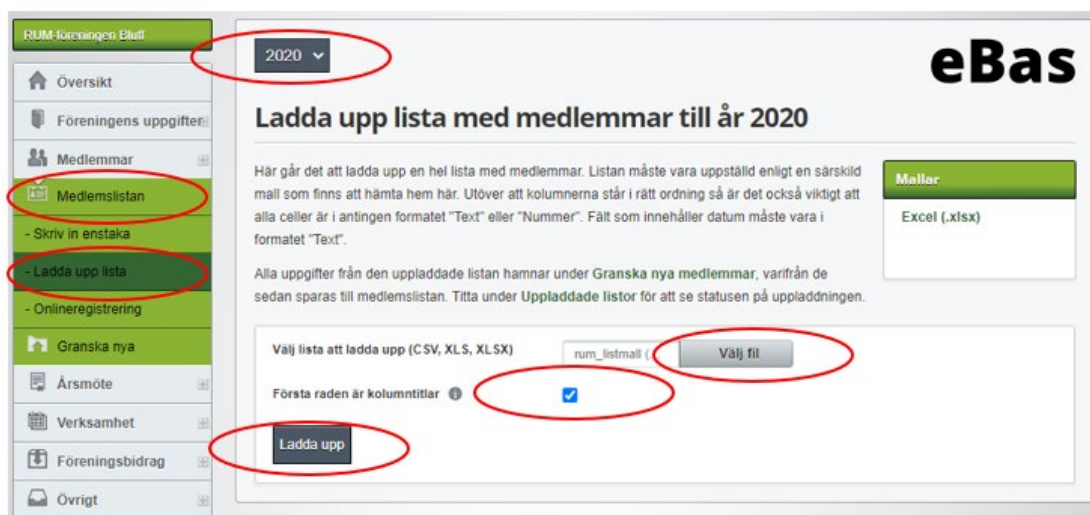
RUM-föreningen Blutt

Översikt

Föreningens uppgifter

Medlemmar

Medlemslistan

- Skriv in enstaka

- Ladda upp lista

- Onlineregistrering

Granska nya

Årsmöte

Verksamhet

Föreningsbidrag

Övrigt

2020

eBas

Ladda upp lista med medlemmar till år 2020

Här går det att ladda upp en hel lista med medlemmar. Listan måste vara uppställd enligt en särskild mall som finns att hämta hem här. Utöver att kolumnerna står i rätt ordning så är det också viktigt att alla celler är i antingen formatet "Text" eller "Nummer". Fält som innehåller datum måste vara i formatet "Text".

Alla uppgifter från den uppladdade listan hamnar under Granska nya medlemmar, varifrån de sedan sparas till medlemslistan. Titta under Uppladdade listor för att se statusen på uppladdningen.

Mallar

Excel (.xlsx)

Välj lista att ladda upp (CSV, XLS, XLSX)

rum_listmall (

Välj fil

Första raden är kolumntitlar

Ladda upp